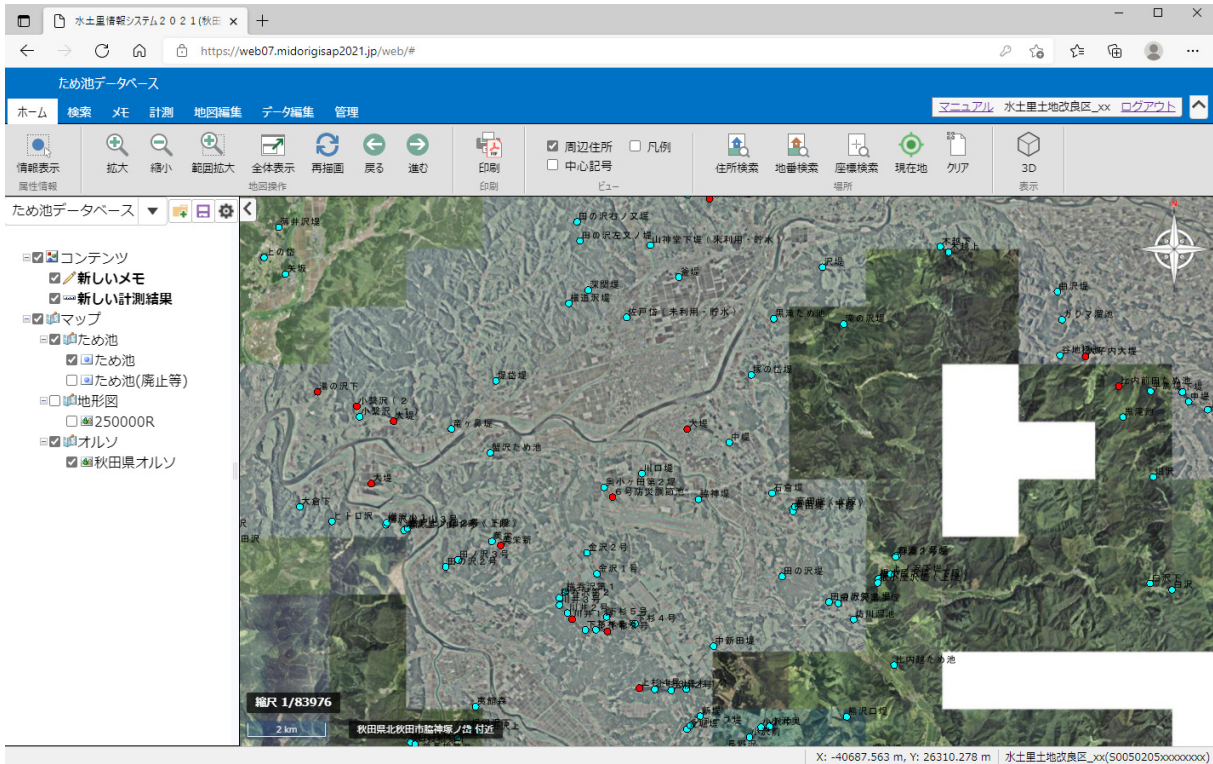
水土里情報システム２０２１(秋田

https://web07.midorigisap2021.jp/web/#

ため池データベース

ホーム 検索 メモ 計測 地図編集 データ編集 管理

マニュアル 水土里土地改良区_xx ログアウト

情報表示 属性情報
拡大 縮小 範囲拡大 全体表示 再描画 戻る 進む 地図操作
印刷 印刷
周辺住所 凡例 中心記号 ビュー
住所検索 地番検索 座標検索 現在地 クリア 場所
3D 表示

ため池データベース

コンテンツ
新しいメモ
新しい計測結果
マップ
ため池
ため池
ため池(廃止等)
地形図
250000R
オルソ
秋田県オルソ

田の沢わノ文堤
田の沢左文ノ堤
神堂下堤（未利用・貯水）
沢堤
大堤
荒井沢堤
上の堤
芦沢堤
館堤
蒲田沢堤
佐戸堤（未利用・貯水）
田沢堤
堤の沢堤
堀田堤
小松沢（２
小松沢
大堤
赤ヶ森堤
大堤
大堤
石沢堤
本堤
川口堤
石倉堤
大倉下
上トロ沢
金沢２号
金沢１号
田の沢堤
中新田堤
上荒内たの池
新堤
縮尺 1/83976
2 km
秋田県北秋田市脇神塚ノ岱 付近

X: -40687.563 m, Y: 26310.278 m 水土里土地改良区_xx(S0050205xxxxxxxx)